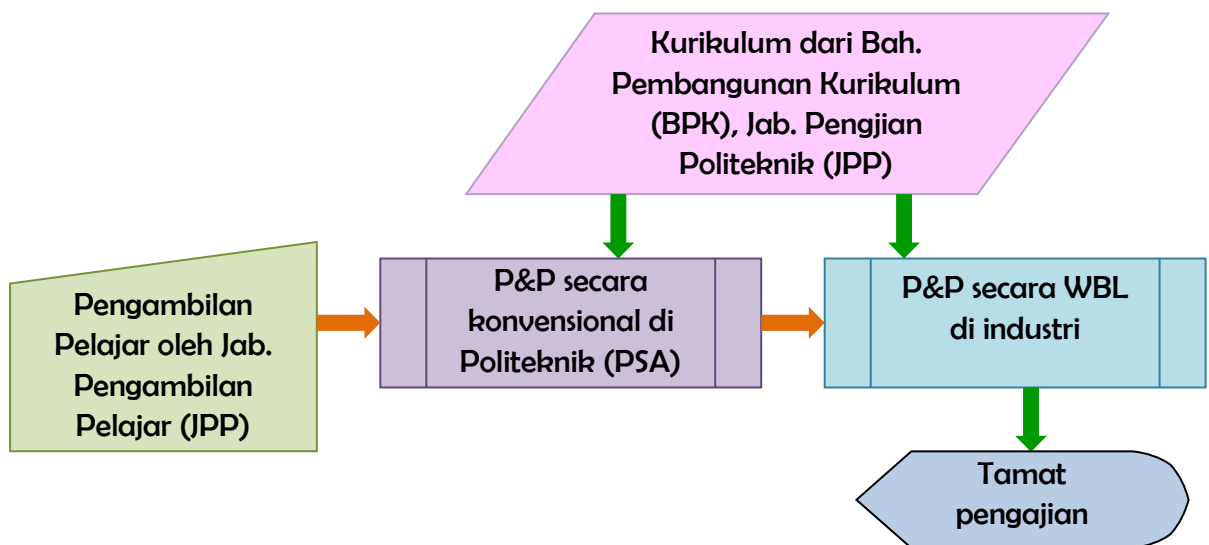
Kurikulum dari Bah. Pembangunan Kurikulum (BPK), Jab. Pengjian Politeknik (JPP)

Pengambilan Pelajar oleh Jab. Pengambilan Pelajar (JPP)

P&P secara konvensional di Politeknik (PSA)

P&P secara WBL di industri

Tamat pengajian